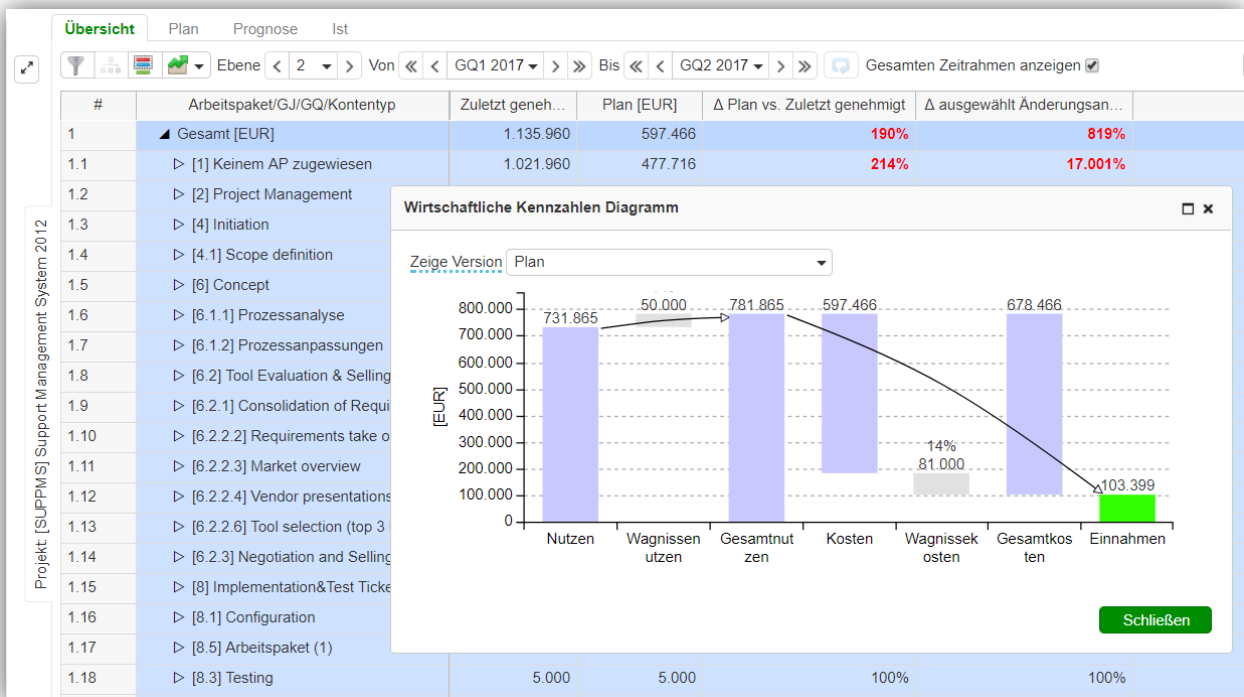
Übersicht Plan Prognose Ist

Ebene 2 Von GQ1 2017 Bis GQ2 2017 Gesamten Zeitrahmen anzeigen

Projekt: [SUPPMS] Support Management System 2012

| # | Arbeitspaket/GJ/GQ/Kontentyp | Zuletzt geneh... | Plan [EUR] | Δ Plan vs. Zuletzt genehmigt | Δ ausgewählt Änderungsan... |
|---|---|---|---|---|---|
| 1 | ◢ Gesamt [EUR] | 1.135.960 | 597.466 | 190% | 819% |
| 1.1 | ▷ [1] Keinem AP zugewiesen | 1.021.960 | 477.716 | 214% | 17.001% |
| 1.2 | ▷ [2] Project Management | | | | |
| 1.3 | ▷ [4] Initiation | | | | |
| 1.4 | ▷ [4.1] Scope definition | | | | |
| 1.5 | ▷ [6] Concept | | | | |
| 1.6 | ▷ [6.1.1] Prozessanalyse | | | | |
| 1.7 | ▷ [6.1.2] Prozessanpassungen | | | | |
| 1.8 | ▷ [6.2] Tool Evaluation & Selling | | | | |
| 1.9 | ▷ [6.2.1] Consolidation of Requi | | | | |
| 1.10 | ▷ [6.2.2.2] Requirements take o | | | | |
| 1.11 | ▷ [6.2.2.3] Market overview | | | | |
| 1.12 | ▷ [6.2.2.4] Vendor presentations | | | | |
| 1.13 | ▷ [6.2.2.6] Tool selection (top 3 | | | | |
| 1.14 | ▷ [6.2.3] Negotiation and Selling | | | | |
| 1.15 | ▷ [8] Implementation&Test Ticke | | | | |
| 1.16 | ▷ [8.1] Configuration | | | | |
| 1.17 | ▷ [8.5] Arbeitspaket (1) | | | | |
| 1.18 | ▷ [8.3] Testing | 5.000 | 5.000 | 100% | 100% |

Wirtschaftliche Kennzahlen Diagramm

Zeige Version Plan

[EUR]
800.000
700.000
600.000
500.000
400.000
300.000
200.000
100.000
0

731.865
50.000
781.865
597.466
14%
81.000
678.466
103.399

Nutzen
Wagnissenutzen
Gesamtnutzen
Kosten
Wagnisseksosten
Gesamtkosten
Einnahmen

Schließen